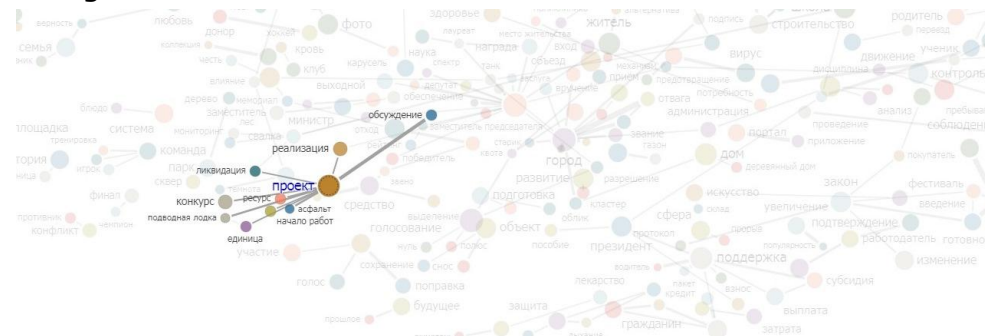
семья
верность
любовь
донор
коллекция
честь
кровь
фото
здоровье
клуб
карусель
наука
награда
вход
житель
подпись
строительство
родитель
перевод
ученик
движение
контроль
влияние
выходной
дерево
заместитель
министр
объезд
приём
представление
вирус
потребность
отвага
администрация
блюдо
площадка
система
тренировка
мониторинг
свалка
команда
обсуждение
председатель
вручение
звание
газон
портал
приложение
проведение
анализ
соблюдение
тория
реализация
победитель
стадион
квота
город
дом
деревянный дом
покупатель
игрок
парк
сквер
ликвидация
финал
проект
ресурс
асфальт
начало работ
развитие
разрешение
искусство
закон
фестиваль
конкурс
подводная лодка
единица
средство
подготовка
кластер
сфера
увеличение
введение
противник
чемпион
конфликт
голосование
объект
облик
протокол
президент
подтверждение
работодатель
готовно
участие
выделение
пособие
поддержка
популярность
изменение
голос
сохранение
снос
поправка
водитель
лекарство
кредит
взнос
субсидия
будущее
защита
выплата
прошлое
гражданин
затрата